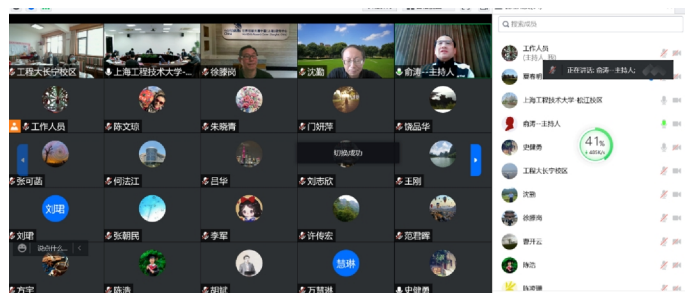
工程大长宁校区
上海工程技术大学...
徐滕岗
沈勤
俞涛--主持人
工作人员
陈文琼
朱晓青
门妍萍
饶品华
张可函
何法江
吕毕
刘志欣
王刚
刘珺
刘珺
张朝民
李军
许传宏
范君晖
说点什么...
方宇
陈浩
胡斌
慧琳
万慧琳
史健勇
切换成功
搜索成员
工作人员
(主持人, 我)
正在讲话: 俞涛--主持人
上海工程技术大学 松江校区
俞涛--主持人
史健勇
41%
工程大长宁校区
沈勤
徐滕岗
曹开云
陈浩
陈凌娜